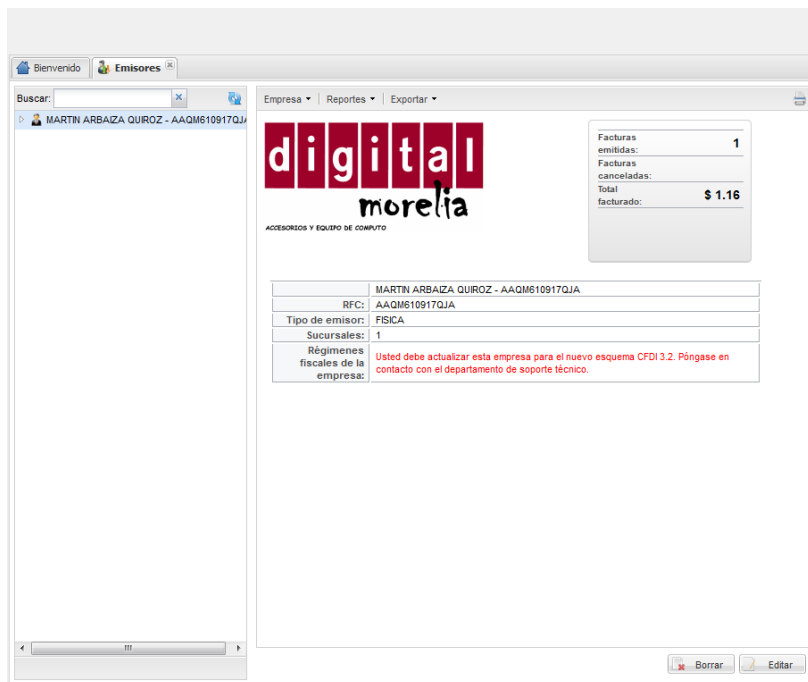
Bienvenido Emisores

Buscar:

MARTIN ARBAIZA QUIROZ - AAQM610917QJA

Empresa ▾ Reportes ▾ Exportar ▾

digital
morelia
ACCESORIOS Y EQUIPO DE COMPUTO

| | |
|---|---|
| Facturas emitidas: | 1 |
| Facturas canceladas: | |
| Total facturado: | $ 1.16 |

| | |
|---|---|
| | MARTIN ARBAIZA QUIROZ - AAQM610917QJA |
| RFC: | AAQM610917QJA |
| Tipo de emisor: | FISICA |
| Sucursales: | 1 |
| Régimenes fiscales de la empresa: | Usted debe actualizar esta empresa para el nuevo esquema CFDI 3.2. Póngase en contacto con el departamento de soporte técnico. |

Borrar Editar